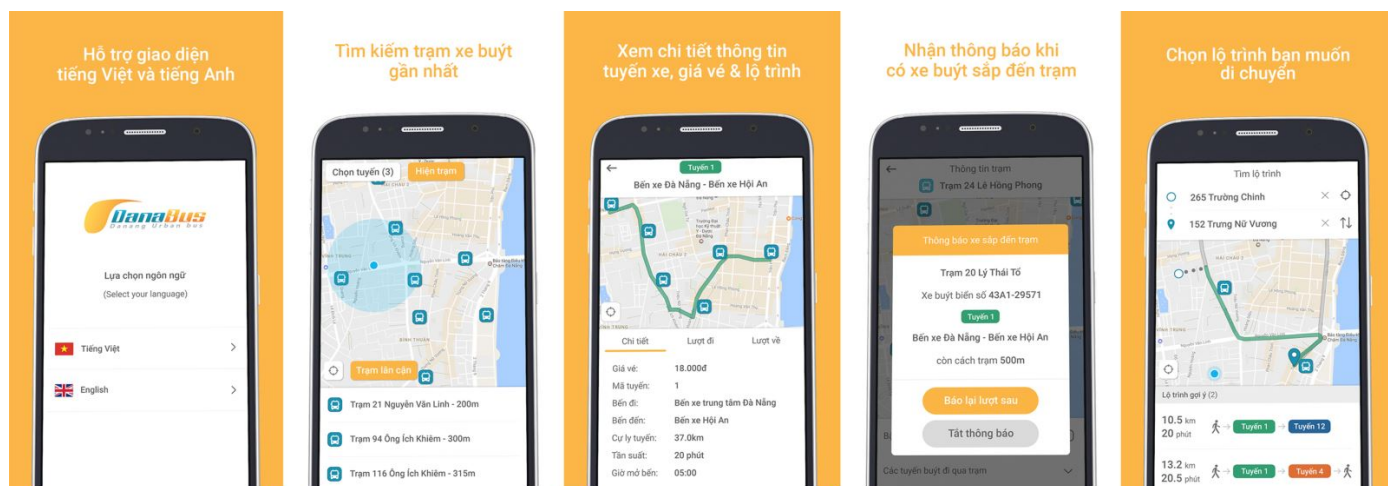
Hỗ trợ giao diện tiếng Việt và tiếng Anh

DanaBus
Danang Urban bus

Lựa chọn ngôn ngữ
(Select your language)

Tiếng Việt
English

Tìm kiếm trạm xe buýt gần nhất

Chọn tuyến (3)
Hiện trạm
Trạm lân cận

Trạm 21 Nguyễn Văn Linh - 200m
Trạm 94 Ông Ích Khiêm - 300m
Trạm 116 Ông Ích Khiêm - 315m

Xem chi tiết thông tin tuyến xe, giá vé & lộ trình

Tuyến 1
Bến xe Đà Nẵng - Bến xe Hội An

Chi tiết
Lượt đi
Lượt về

Giá vé: 18.000đ
Mã tuyến: 1
Bến đi: Bến xe trung tâm Đà Nẵng
Bến đến: Bến xe Hội An
Cự ly tuyến: 37.0km
Tần suất: 20 phút
Giờ mở bến: 05:00

Nhận thông báo khi có xe buýt sắp đến trạm

Thông tin trạm
Trạm 24 Lê Hồng Phong

Thông báo xe sắp đến trạm
Trạm 20 Lý Thái Tố
Xe buýt biển số 43A1-29571
Tuyến 1
Bến xe Đà Nẵng - Bến xe Hội An
còn cách trạm 500m
Báo lại lượt sau
Tắt thông báo

Các tuyến buýt đi qua trạm

Chọn lộ trình bạn muốn di chuyển

Tìm lộ trình
265 Trường Chinh
152 Trưng Nữ Vương

Lộ trình gợi ý (2)
10.5 km
20 phút
Tuyến 1
Tuyến 12
13.2 km
20.5 phút
Tuyến 1
Tuyến 4